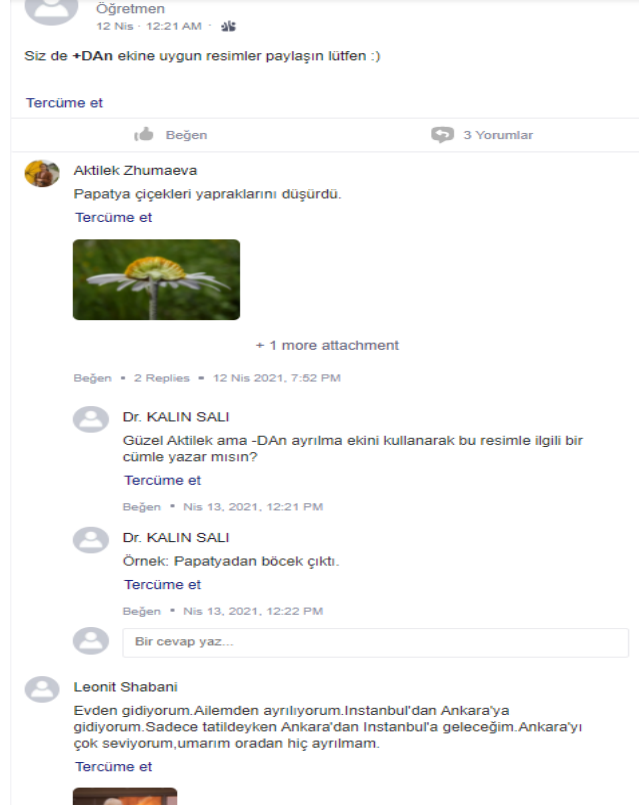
Öğretmen
12 Nis · 12:21 AM ·

Siz de **+DAn** ekine uygun resimler paylaşın lütfen :)

Tercüme et

Beğen

3 Yorumlar

Aktilek Zhumaeva
Papatya çiçekleri yapraklarını düşürdü.
Tercüme et

+ 1 more attachment

Beğen • 2 Replies • 12 Nis 2021, 7:52 PM

Dr. KALIN SALI
Güzel Aktilek ama -DAn ayrılma ekini kullanarak bu resimle ilgili bir cümle yazar mısın?
Tercüme et
Beğen • Nis 13, 2021, 12:21 PM

Dr. KALIN SALI
Örnek: Papatyadan böcek çıktı.
Tercüme et
Beğen • Nis 13, 2021, 12:22 PM

Bir cevap yaz...

Leonit Shabani
Evden gidiyorum.Ailemden ayrılıyorum.Instanbul'dan Ankara'ya gidiyorum.Sadece tatildeyken Ankara'dan Instanbul'a geleceğim.Ankara'yı çok seviyorum,umarım oradan hiç ayrılmam.
Tercüme et